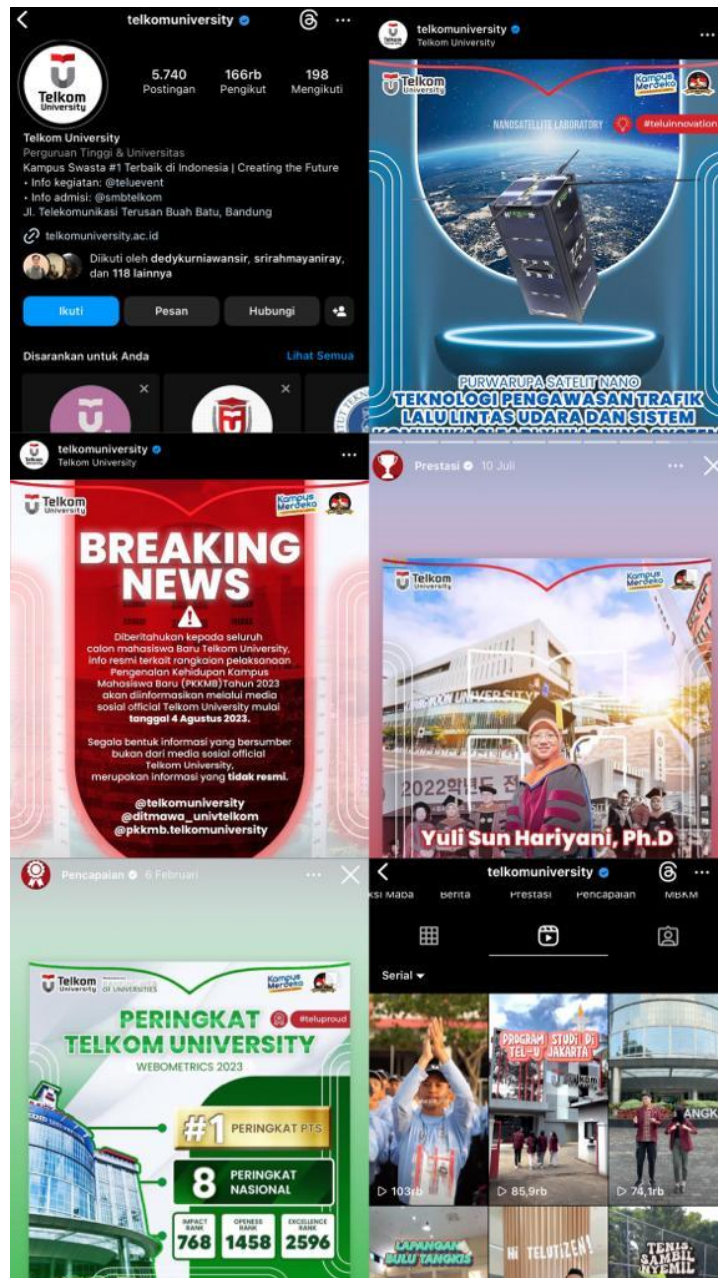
telkomuniversity

Telkom University

5.740 Postingan
166rb Pengikut
198 Mengikuti

Telkom University
Perguruan Tinggi & Universitas
Kampus Swasta #1 Terbaik di Indonesia | Creating the Future
• Info kegiatan: @teluevent
• Info admisi: @smbtelkom
Jl. Telekomunikasi Terusan Buah Batu, Bandung

telkomuniversity.ac.id

Diikuti oleh dedykurniawansir, srirahmayaniray, dan 118 lainnya

Ikuti
Pesan
Hubungi

Disarankan untuk Anda
Lihat Semua

telkomuniversity
Telkom University

Telkom University
Kampus Merdeka
NANOSATELLITE LABORATORY
#teluinnovation
PURWARUPA SATELIT NANO
TEKNOLOGI PENGAWASAN TRAFIK LALU LINTAS UDARA DAN SISTEM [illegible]

telkomuniversity
Telkom University

Telkom University
Kampus Merdeka
BREAKING NEWS
Diberitahukan kepada seluruh calon mahasiswa Baru Telkom University, info resmi terkait rangkaian pelaksanaan Pengenalan Kehidupan Kampus Mahasiswa Baru (PKKMB) Tahun 2023 akan diinformasikan melalui media sosial official Telkom University mulai tanggal 4 Agustus 2023.

Segala bentuk informasi yang bersumber bukan dari media sosial official Telkom University, merupakan informasi yang tidak resmi.

@telkomuniversity
@ditmawa_univtelkom
@pkkmb.telkomuniversity

Prestasi 10 Juli

Telkom University
Kampus Merdeka
TELKOM UNIVERSITY
2022학년도 전
Yuli Sun Hariyani, Ph.D

Pencapaian 6 Februari

Telkom University
OF UNIVERSITIES
Kampus Merdeka
PERINGKAT
#teluproud
TELKOM UNIVERSITY
WEBOMETRICS 2023
#1 PERINGKAT PTS
8 PERINGKAT NASIONAL
IMPACT RANK 768
OPENESS RANK 1458
EXCELLENCE RANK 2596

telkomuniversity
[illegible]si Maba
Berita
Prestasi
Pencapaian
MBKM

Serial

PROGRAM STUDI DI TEL-U JAKARTA
103rb
85,9rb
74,1rb
LAPANGAN BULU TANGKIS
Hi TELUTIZEN!
TENIS SAMBIL NYEMIL